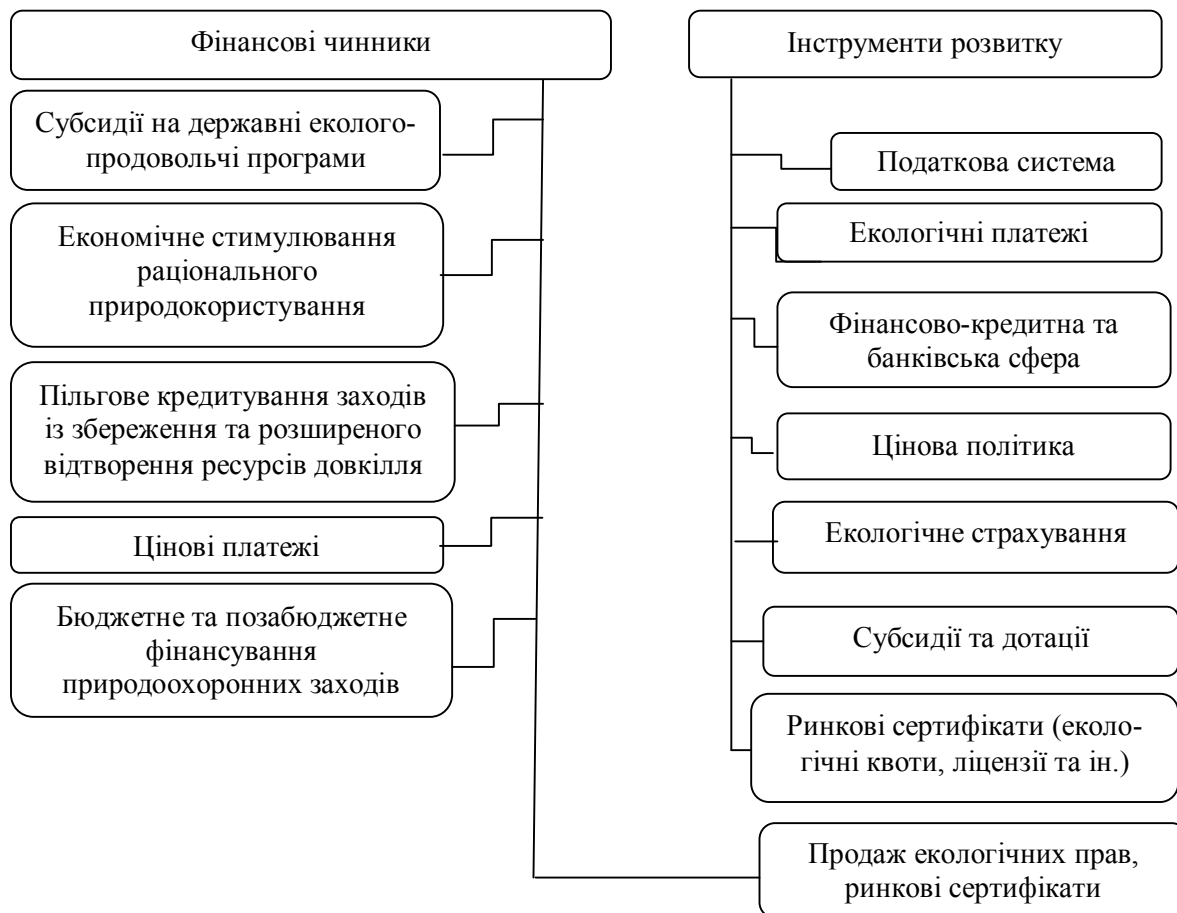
Фінансові чинники

Субсидії на державні еколого-продовольчі програми

Економічне стимулювання раціонального природокористування

Пільгове кредитування заходів із збереження та розширеного відтворення ресурсів довкілля

Цінові платежі

Бюджетне та позабюджетне фінансування природоохоронних заходів

Інструменти розвитку

Податкова система

Екологічні платежі

Фінансово-кредитна та банківська сфера

Цінова політика

Екологічне страхування

Субсидії та дотації

Ринкові сертифікати (екологічні квоти, ліцензії та ін.)

Продаж екологічних прав, ринкові сертифікати